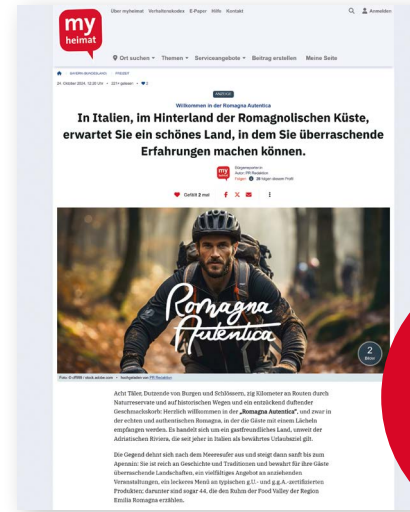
my heimat

Über myheimat Verhaltenskodex E-Paper Hilfe Kontakt

Anmelden

Ort suchen Themen Serviceangebote Beitrag erstellen Meine Seite

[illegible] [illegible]

21. Oktober 2024, 10:25 Uhr · 221× gelesen · 2

ANZEIGE

Willkommen in der Romagna Autentica

In Italien, im Hinterland der Romagnolischen Küste, erwartet Sie ein schönes Land, in dem Sie überraschende Erfahrungen machen können.

Bürgerreporter/in
Autor: PR-Redaktion
Folgen 35 folgen diesem Profil

Gefällt 2 mal

Romagna Autentica

2 Bilder

Foto: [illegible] - stock.adobe.com / hochgeladen von PR-Redaktion

Acht Täler, Dutzende von Burgen und Schlössern, zig Kilometer an Routen durch Naturreservate und auf historischen Wegen und ein entzückend duftender Geschmackskorb: Herzlich willkommen in der „Romagna Autentica“, und zwar in der echten und authentischen Romagna, in der die Gäste mit einem Lächeln empfangen werden. Es handelt sich um ein gastfreundliches Land, unweit der Adriatischen Riviera, die seit jeher in Italien als bewährtes Urlaubsziel gilt.

Die Gegend dehnt sich nach dem Meeresufer aus und steigt dann sanft bis zum Apennin: Sie ist reich an Geschichte und Traditionen und bewahrt für ihre Gäste überraschende Landschaften, ein vielfältiges Angebot an anziehenden Veranstaltungen, ein leckeres Menü an typischen g.U.- und g.g.A.-zertifizierten Produkten; darunter sind sogar 44, die den Ruhm der Food Valley der Region Emilia Romagna erzählen.